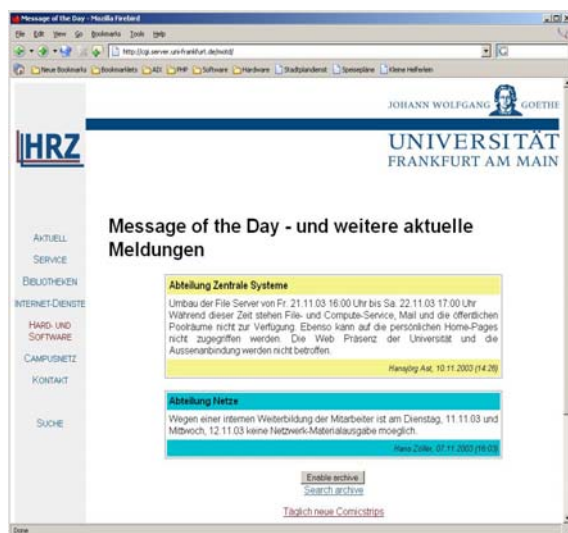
Message of the Day - Mozilla Firebird

File Edit View Go Bookmarks Tools Help

http://cgi.server.uni-frankfurt.de/motd/

Neue Bookmarks Bookmarklets ADI PHP Software Hardware Stadtplandienst Speisepläne Kleine Helferlein

JOHANN WOLFGANG GOETHE

UNIVERSITÄT FRANKFURT AM MAIN

HRZ

AKTUELL
SERVICE
BIBLIOTHEKEN
INTERNET-DIENSTE
HARD- UND SOFTWARE
CAMPUSNETZ
KONTAKT
SUCHE

Message of the Day - und weitere aktuelle Meldungen

Abteilung Zentrale Systeme

Umbau der File Server von Fr. 21.11.03 16:00 Uhr bis Sa. 22.11.03 17:00 Uhr Während dieser Zeit stehen File- und Compute-Service, Mail und die öffentlichen Poolräume nicht zur Verfügung. Ebenso kann auf die persönlichen Home-Pages nicht zugegriffen werden. Die Web Präsenz der Universität und die Aussenanbindung werden nicht betroffen.

Hansjörg Ast, 10.11.2003 (14:28)

Abteilung Netze

Wegen einer internen Weiterbildung der Mitarbeiter ist am Dienstag, 11.11.03 und Mittwoch, 12.11.03 keine Netzwerk-Materialausgabe möglich.

Hans Zöller, 07.11.2003 (16:03)

Enable archive
Search archive

Täglich neue Comicstrips

Done